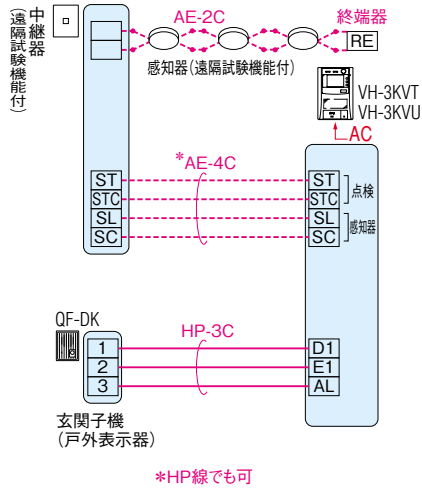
中継器（遠隔試験機能付）

AE-2C

終端器

RE

感知器（遠隔試験機能付）

VH-3KVT
VH-3KVU

AC

*AE-4C

ST
STC
SL
SC

ST
STC
SL
SC

点検

感知器

QF-DK

HP-3C

1
2
3

D1
E1
AL

玄関子機
（戸外表示器）

*HP線でも可